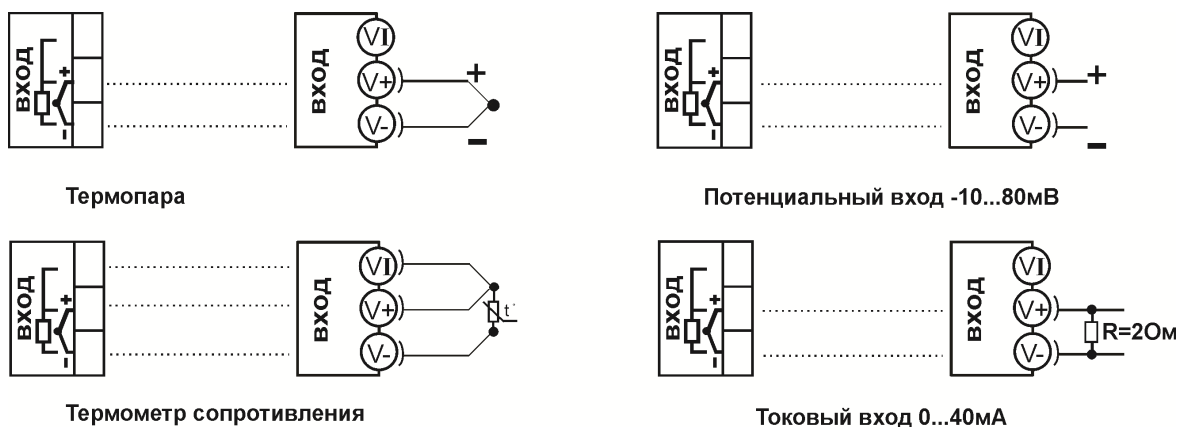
ВХОД
+
-
ВХОД
VI
V+
V-
+
−

Термопара

ВХОД
+
-
ВХОД
VI
V+
V-
+
−

Потенциальный вход -10...80мВ

ВХОД
+
-
ВХОД
VI
V+
V-
t

Термометр сопротивления

ВХОД
+
-
ВХОД
VI
V+
V-
R=2Ом

Токовый вход 0...40мА